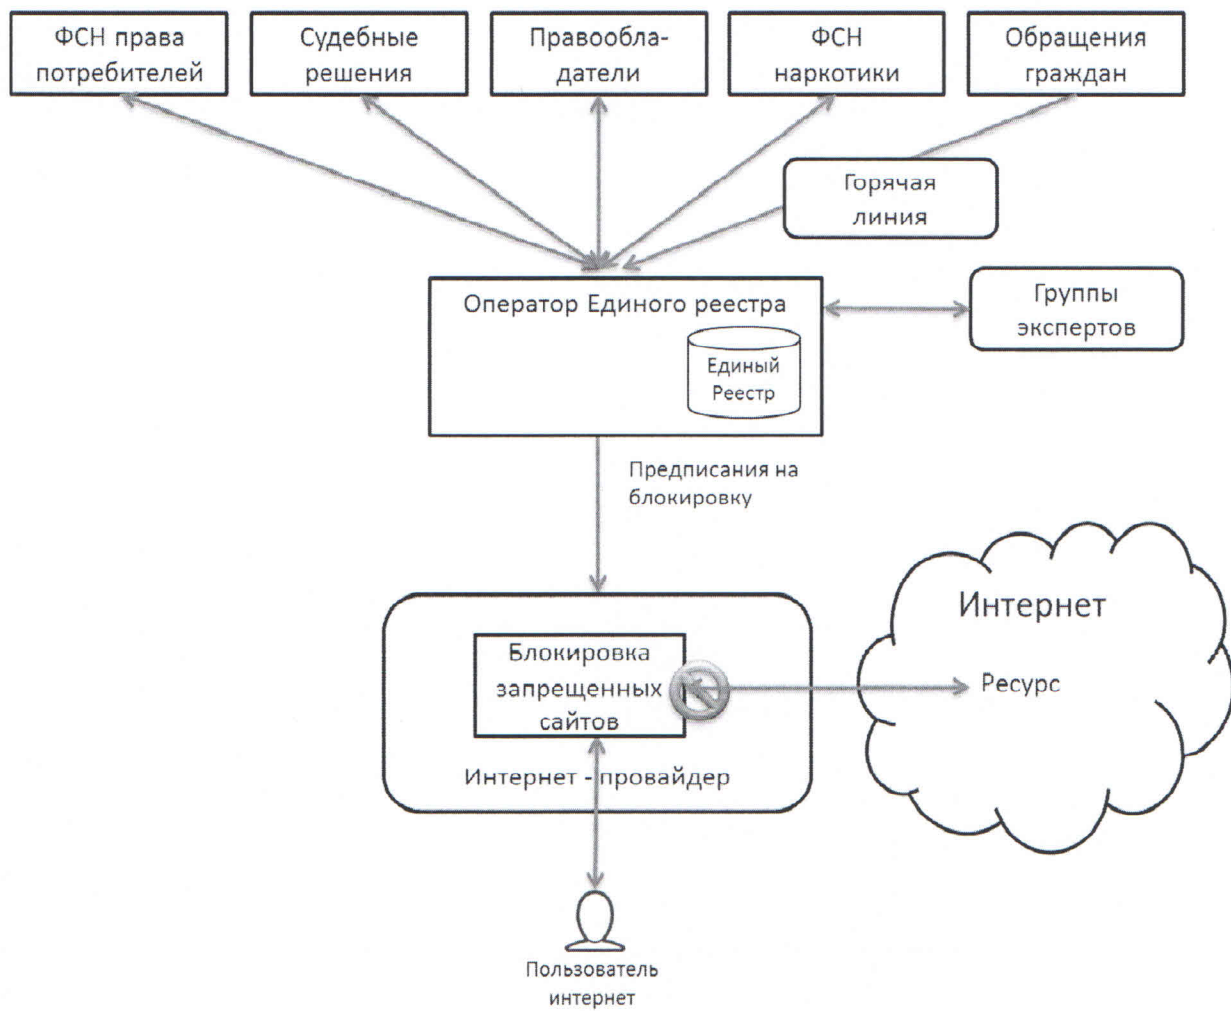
ФСН права потребителей

Судебные решения

Правообладатели

ФСН наркотики

Обращения граждан

Горячая линия

Оператор Единого реестра

Единый Реестр

Группы экспертов

Предписания на блокировку

Блокировка запрещенных сайтов

Интернет - провайдер

Интернет

Ресурс

Пользователь интернет